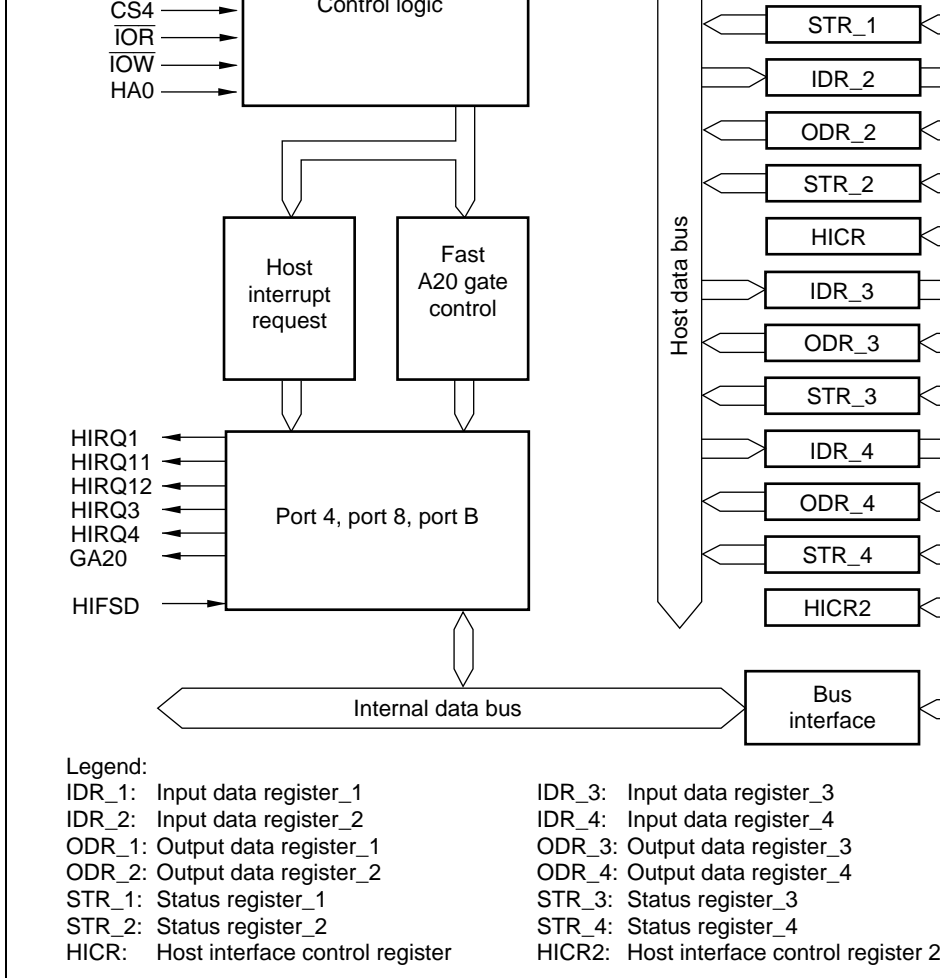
CS4
$\overline{IOR}$
$\overline{IOW}$
HA0

Control logic

Host interrupt request

Fast A20 gate control

HIRQ1
HIRQ11
HIRQ12
HIRQ3
HIRQ4
GA20

HIFSD

Port 4, port 8, port B

Host data bus

STR_1
IDR_2
ODR_2
STR_2
HICR
IDR_3
ODR_3
STR_3
IDR_4
ODR_4
STR_4
HICR2

Internal data bus

Bus interface

Legend:
IDR_1: Input data register_1
IDR_2: Input data register_2
ODR_1: Output data register_1
ODR_2: Output data register_2
STR_1: Status register_1
STR_2: Status register_2
HICR: Host interface control register

IDR_3: Input data register_3
IDR_4: Input data register_4
ODR_3: Output data register_3
ODR_4: Output data register_4
STR_3: Status register_3
STR_4: Status register_4
HICR2: Host interface control register 2